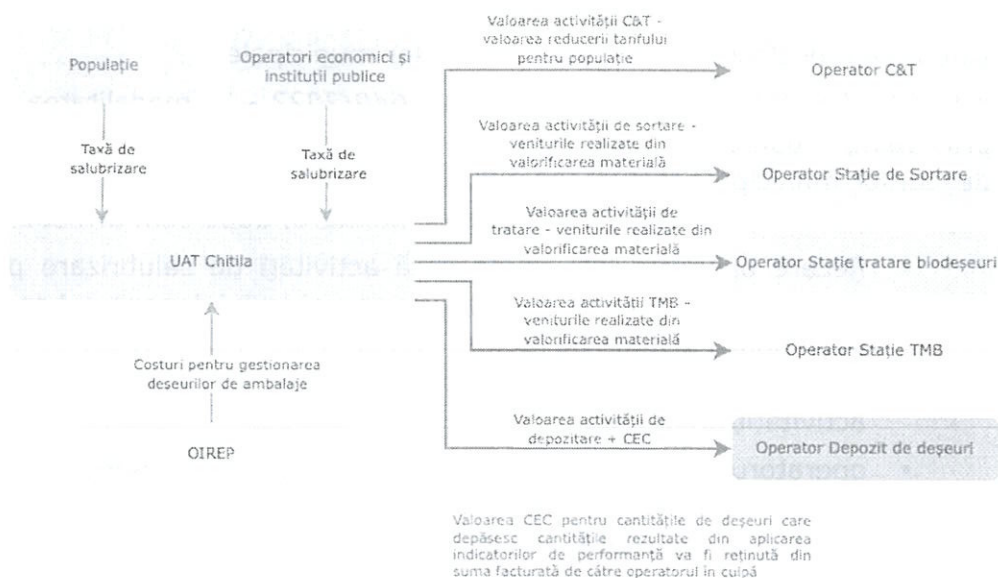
Populație

Taxă de salubrizare

Operatori economici și instituții publice

Taxă de salubrizare

UAT Chitila

Costuri pentru gestionarea deșeurilor de ambalaje

OIREP

Valoarea activității C&T - valoarea reducerii tarifului pentru populație

Operator C&T

Valoarea activității de sortare - veniturile realizate din valorificarea materială

Operator Stație de Sortare

Valoarea activității de tratare - veniturile realizate din valorificarea materială

Operator Stație tratare biodeșeuri

Valoarea activității TMB - veniturile realizate din valorificarea materială

Operator Stație TMB

Valoarea activității de depozitare + CEC

Operator Depozit de deșeuri

Valoarea CEC pentru cantitățile de deșeuri care depăsesc cantitățile rezultate din aplicarea indicatorilor de performanță va fi reținută din suma facturată de către operatorul în culpă